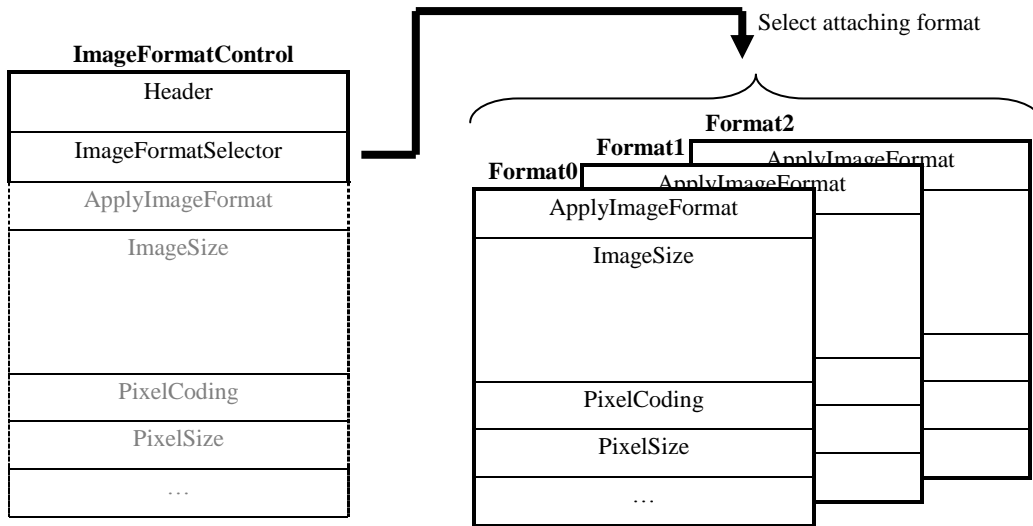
ImageFormatControl

Header

ImageFormatSelector

ApplyImageFormat

ImageSize

PixelCoding

PixelSize

…

Select attaching format

Format2

ApplyImageFormat

Format1

ApplyImageFormat

Format0

ApplyImageFormat

ImageSize

PixelCoding

PixelSize

…